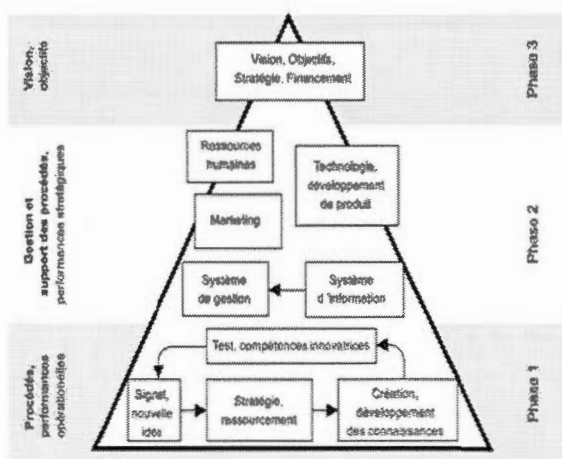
Vision, objectifs

Vision, Objectifs, Stratégie, Financement

Phase 3

Gestion et support des procédés, performances stratégiques

Ressources humaines

Technologie, développement de produit

Marketing

Système de gestion

Système d'information

Phase 2

Procédés, performances opérationnelles

Test, compétences innovatrices

Signal, nouvelle idée

Stratégie, ressourcement

Création, développement des connaissances

Phase 1